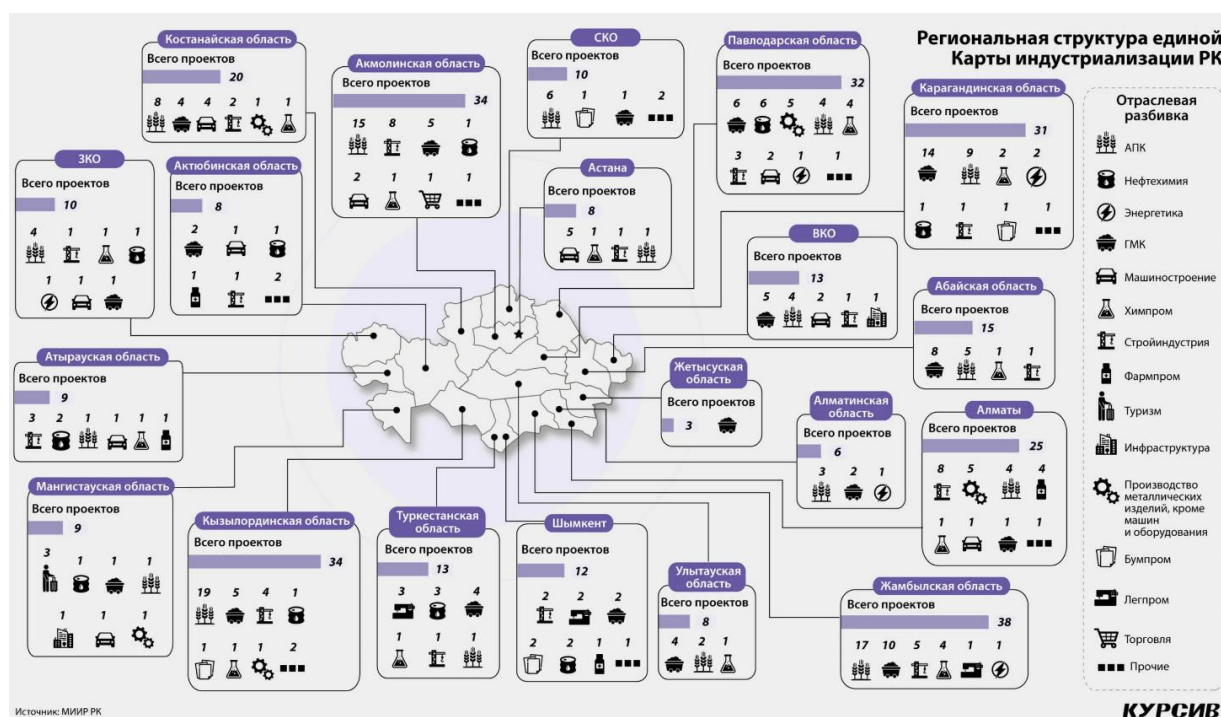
Региональная структура единой Карты индустриализации РК

Отраслевая разбивка
АПК
Нефтехимия
Энергетика
ГМК
Машиностроение
Химпром
Стройиндустрия
Фармпром
Туризм
Инфраструктура
Производство металлических изделий, кроме машин и оборудования
Бумпром
Легпром
Торговля
Прочие

Костанайская область
Всего проектов
20
8 4 4 2 1 1

Акмолинская область
Всего проектов
34
15 8 5 1
2 1 1 1

СКО
Всего проектов
10
6 1 1 2

Павлодарская область
Всего проектов
32
6 6 5 4 4
3 2 1 1

Карагандинская область
Всего проектов
31
14 9 2 2
1 1 1 1

ЗКО
Всего проектов
10
4 1 1 1
1 1 1

Актюбинская область
Всего проектов
8
2 1 1
1 1 2

Астана
Всего проектов
8
5 1 1 1

ВКО
Всего проектов
13
5 4 2 1 1

Абайская область
Всего проектов
15
8 5 1 1

Атырауская область
Всего проектов
9
3 2 1 1 1 1

Жетысуская область
Всего проектов
3

Алматинская область
Всего проектов
6
3 2 1

Алматы
Всего проектов
25
8 5 4 4
1 1 1 1

Мангистауская область
Всего проектов
9
3 1 1 1
1 1 1

Кызылординская область
Всего проектов
34
19 5 4 1
1 1 1 2

Туркестанская область
Всего проектов
13
3 3 4
1 1 1

Шымкент
Всего проектов
12
2 2 2
2 2 1 1

Улытауская область
Всего проектов
8
4 2 1

Жамбылская область
Всего проектов
38
17 10 5 4 1 1

Источник: МИИР РК
КУРСИВ